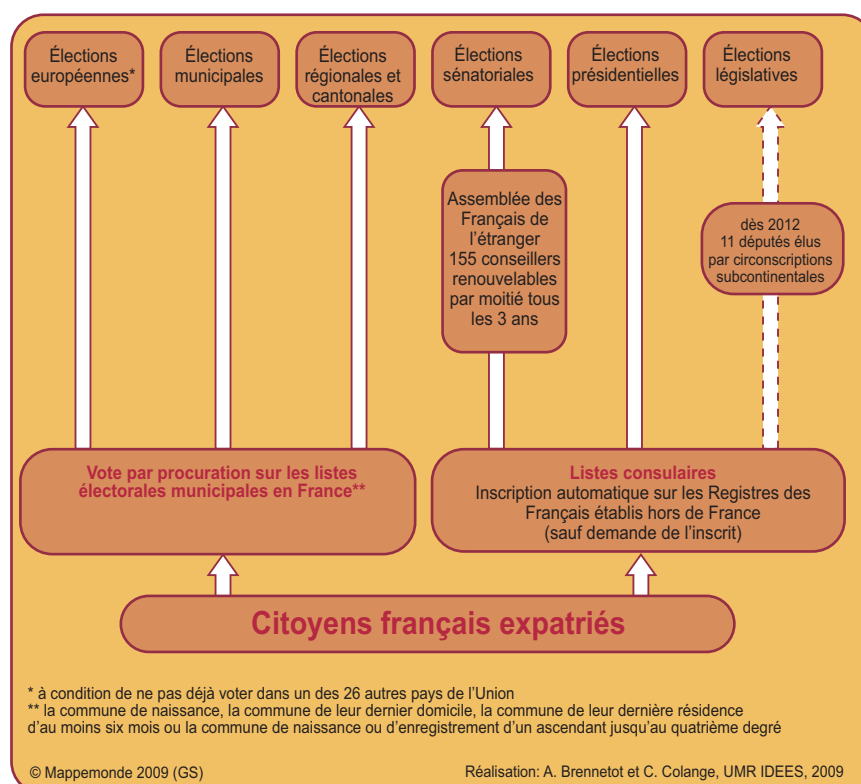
Élections européennes*

Élections municipales

Élections régionales et cantonales

Élections sénatoriales

Élections présidentielles

Élections législatives

Assemblée des Français de l'étranger 155 conseillers renouvelables par moitié tous les 3 ans

dès 2012 11 députés élus par circonscriptions subcontinentales

Vote par procuration sur les listes électorales municipales en France**

Listes consulaires
Inscription automatique sur les Registres des Français établis hors de France (sauf demande de l'inscrit)

Citoyens français expatriés

* à condition de ne pas déjà voter dans un des 26 autres pays de l'Union
** la commune de naissance, la commune de leur dernier domicile, la commune de leur dernière résidence d'au moins six mois ou la commune de naissance ou d'enregistrement d'un ascendant jusqu'au quatrième degré

© Mappemonde 2009 (GS)

Réalisation: A. Brennetot et C. Colange, UMR IDEES, 2009